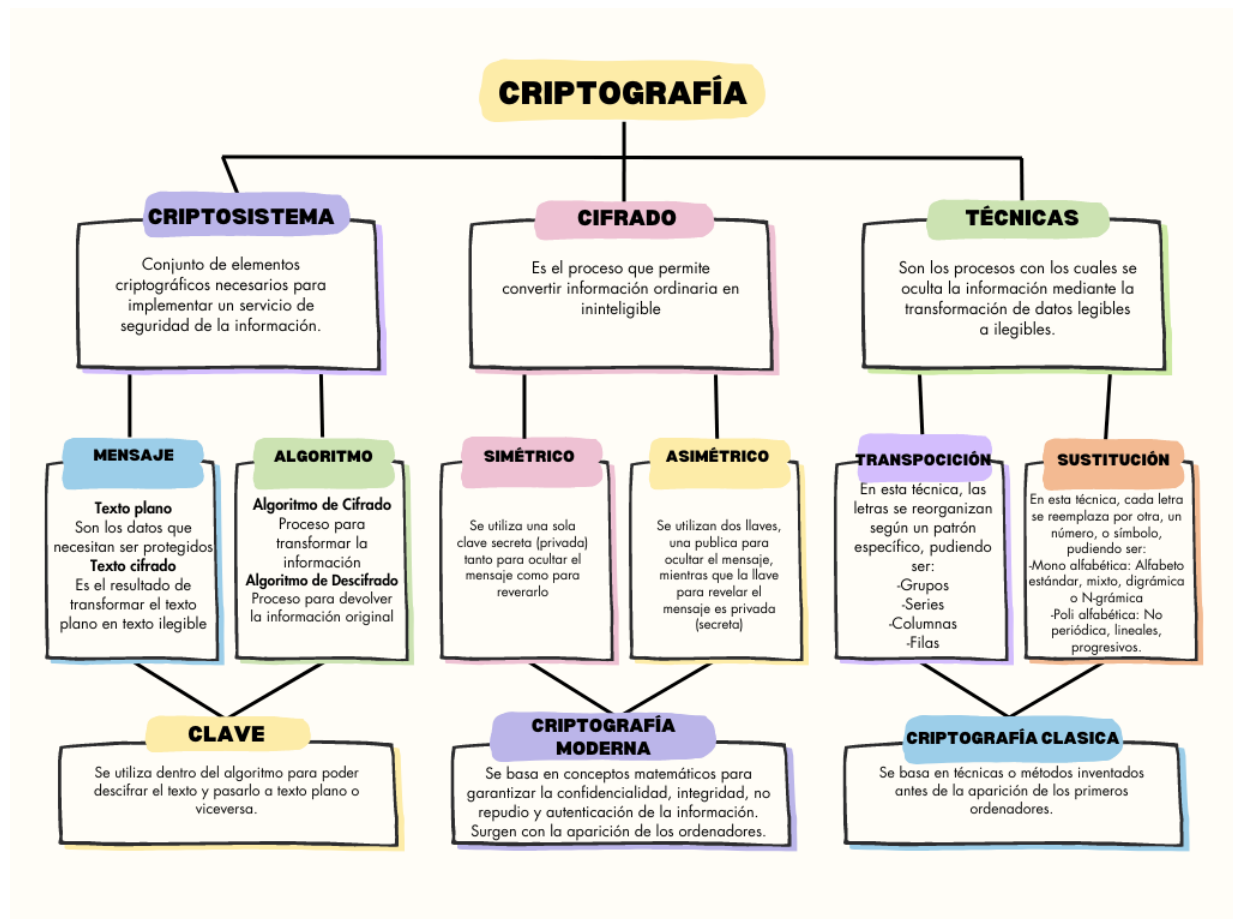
CRIPTOGRAFÍA

CRIPTOSISTEMA

Conjunto de elementos criptográficos necesarios para implementar un servicio de seguridad de la información.

CIFRADO

Es el proceso que permite convertir información ordinaria en ininteligible

TÉCNICAS

Son los procesos con los cuales se oculta la información mediante la transformación de datos legibles a ilegibles.

MENSAJE

Texto plano
Son los datos que necesitan ser protegidos
Texto cifrado
Es el resultado de transformar el texto plano en texto ilegible

ALGORITMO

Algoritmo de Cifrado
Proceso para transformar la información
Algoritmo de Descifrado
Proceso para devolver la información original

SIMÉTRICO

Se utiliza una sola clave secreta (privada) tanto para ocultar el mensaje como para reverarlo

ASIMÉTRICO

Se utilizan dos llaves, una publica para ocultar el mensaje, mientras que la llave para revelar el mensaje es privada (secreta)

TRANSPOCICIÓN

En esta técnica, las letras se reorganizan según un patrón específico, pudiendo ser:
-Grupos
-Series
-Columnas
-Filas

SUSTITUCIÓN

En esta técnica, cada letra se reemplaza por otra, un número, o símbolo, pudiendo ser:
-Mono alfabética: Alfabeto estándar, mixto, digrámica o N-grámica
-Poli alfabética: No periódica, lineales, progresivos.

CLAVE

Se utiliza dentro del algoritmo para poder descifrar el texto y pasarlo a texto plano o viceversa.

CRIPTOGRAFÍA MODERNA

Se basa en conceptos matemáticos para garantizar la confidencialidad, integridad, no repudio y autenticación de la información. Surgen con la aparición de los ordenadores.

CRIPTOGRAFÍA CLASICA

Se basa en técnicas o métodos inventados antes de la aparición de los primeros ordenadores.